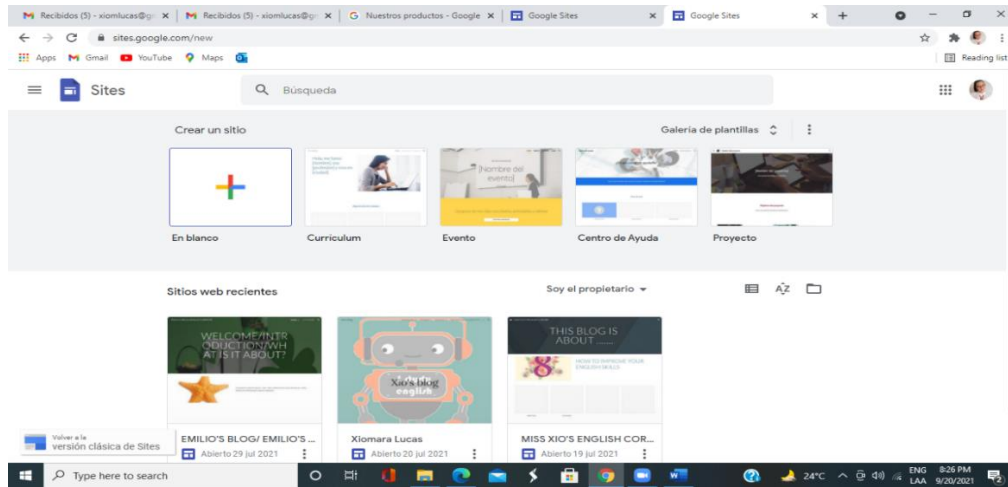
Recibidos (5) - xiomlucas@g ×
Recibidos (5) - xiomlucas@g ×
Nuestros productos - Google ×
Google Sites ×
Google Sites ×

sites.google.com/new

Apps Gmail YouTube Maps
Reading list

Sites
Búsqueda

Crear un sitio
Galería de plantillas

[Nombre del evento]

En blanco
Currículum
Evento
Centro de Ayuda
Proyecto

Sitios web recientes
Soy el propietario

WELCOME/INTRODUCTION/WHAT IS IT ABOUT?
Xio's blog english
THIS BLOG IS ABOUT ......
HOW TO IMPROVE YOUR ENGLISH SKILLS

Volver a la versión clásica de Sites
EMILIO'S BLOG/ EMILIO'S ...
Abierto 29 jul 2021
Xiomara Lucas
Abierto 20 jul 2021
MISS XIO'S ENGLISH COR...
Abierto 19 jul 2021

Type here to search
24°C
ENG LAA
8:26 PM 9/20/2021